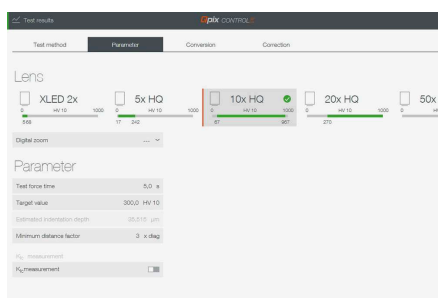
Test results
Qpix CONTROL2

Test method
Parameter
Conversion
Correction

Lens

XLED 2x
0 HV 10 1000
569

5x HQ
0 HV 10 1000
17 240

10x HQ
0 HV 10 1000
87 967

20x HQ
0 HV 10 1000
270

50x

Digital zoom
.... ⌄

Parameter

Test force time 5,0 s
Target value 300,0 HV 10
Estimated indentation depth 35,015 µm
Minimum distance factor 3 x diag

$K_{IC}$ measurement
$K_{IC}$ measurement